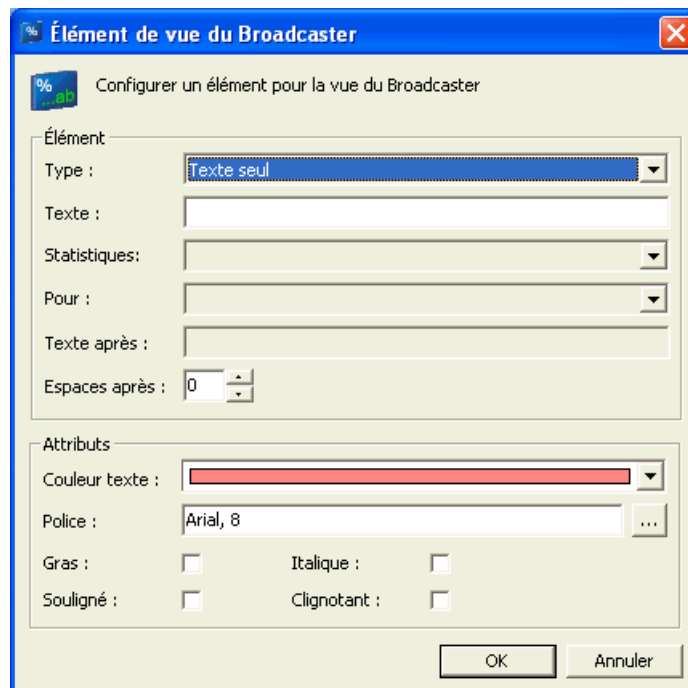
Élément de vue du Broadcaster

Configurer un élément pour la vue du Broadcaster

Élément

Type : Texte seul

Texte :

Statistiques:

Pour :

Texte après :

Espaces après : 0

Attributs

Couleur texte :

Police : Arial, 8 ...

Gras :

Italique :

Souligné :

Clignotant :

OK

Annuler